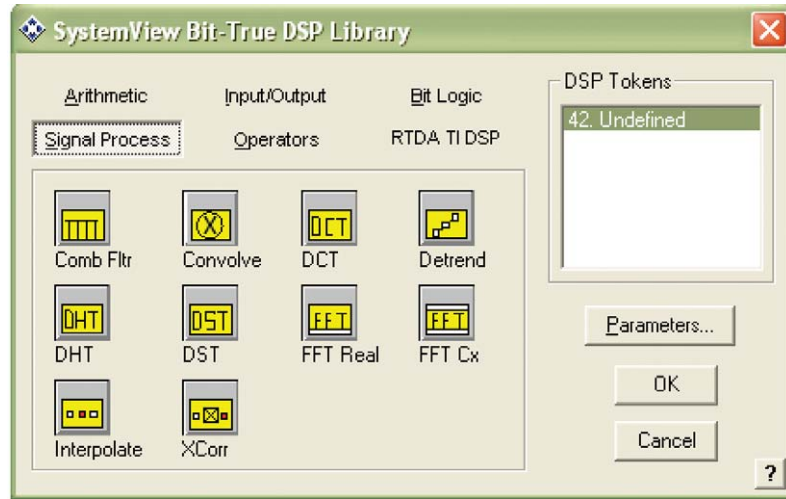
SystemView Bit-True DSP Library

Arithmetic
Input/Output
Bit Logic
Signal Process
Operators
RTDA TI DSP

DCT
Comb Fltr
Convolve
DCT
Detrend
DHT
DST
FFT
FFT
DHT
DST
FFT Real
FFT Cx
Interpolate
XCorr

DSP Tokens
42. Undefined

Parameters...
OK
Cancel
?